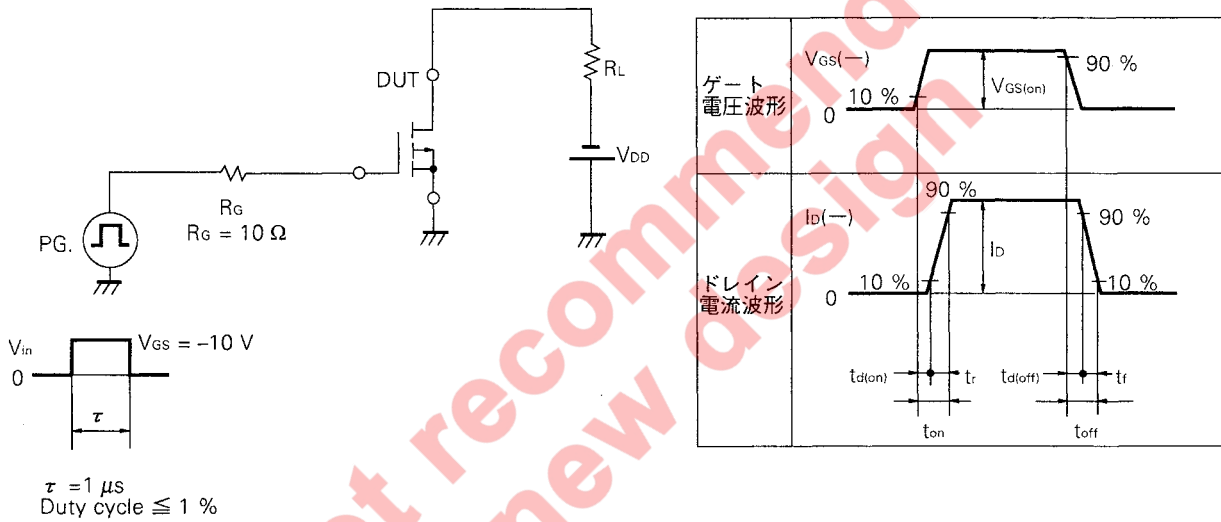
DUT

$R_L$

$V_{DD}$

$R_G$

$R_G = 10\ \Omega$

PG.

$V_{in}$

$V_{GS} = -10$ V

0

$\tau$

$\tau$ =1 $\mu$s
Duty cycle $\leqq$ 1 %

ゲート
電圧波形

$V_{GS}(-)$

90 %

$V_{GS(on)}$

10 %

0

ドレイン
電流波形

90 %

$I_D(-)$

90 %

$I_D$

10 %

10 %

0

$t_{d(on)}$

$t_r$

$t_{d(off)}$

$t_f$

$t_{on}$

$t_{off}$

t recommend
new design